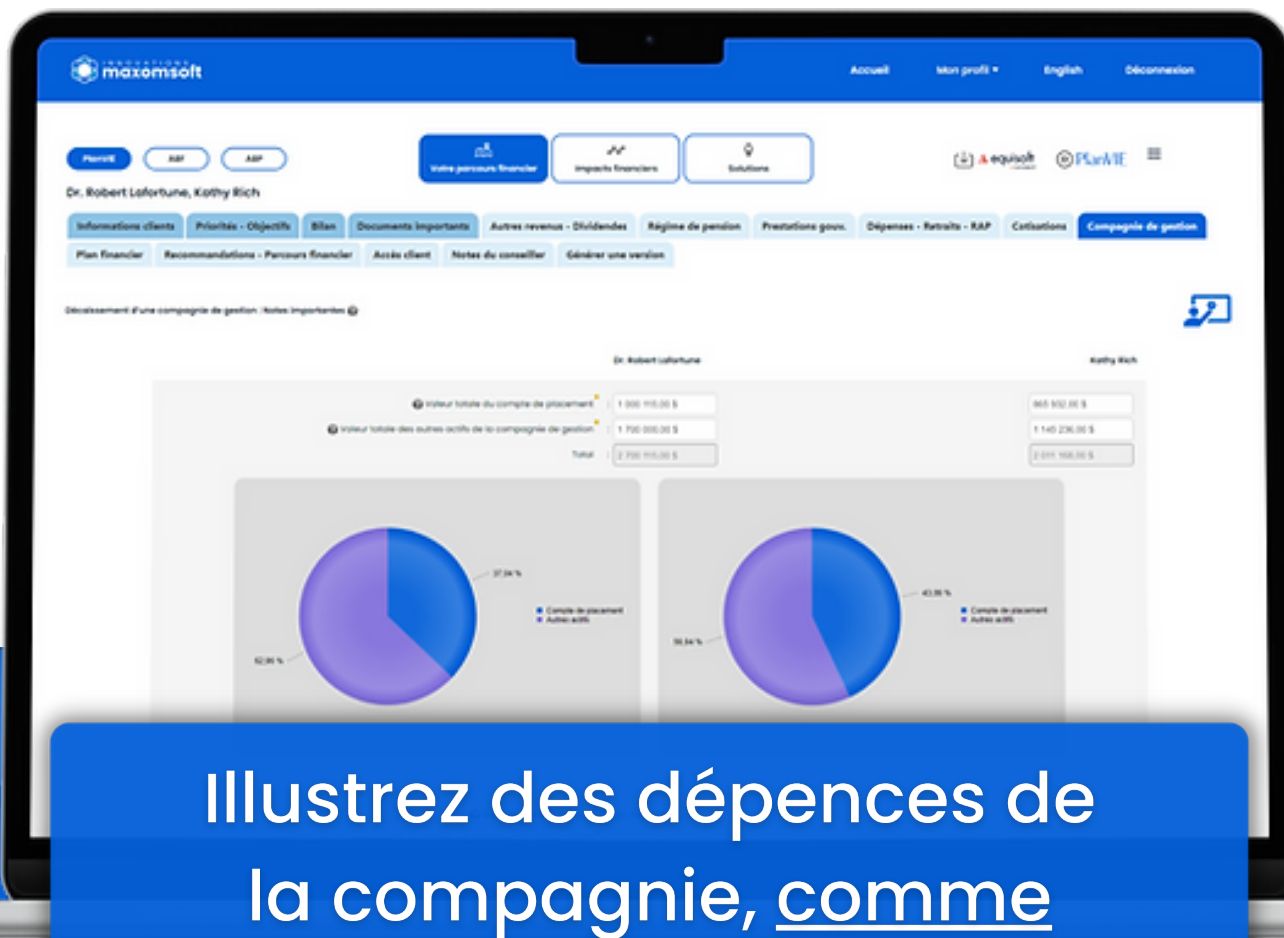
INNOVATIONS maxomsoft

Accueil Mon profil ▾ English Déconnexion

PlanVIE RAF AAP

Votre parcours financier Impacts financiers Solutions

equisoft PlanVIE

Dr. Robert Lafortune, Kathy Rich

Informations clients | Priorités - Objectifs | Bilan | Documents importants | Autres revenus - Dividendes | Régime de pension | Prestations gouv. | Dépenses - Retraits - RAP | Cotisations | Compagnie de gestion

Plan financier | Recommandations - Parcours financier | Accès client | Notes du conseiller | Générer une version

Décaissement d'une compagnie de gestion : Notes importantes

Dr. Robert Lafortune Kathy Rich

Valeur totale du compte de placement : 1 000 115,00 $ 865 932,00 $

Valeur totale des autres actifs de la compagnie de gestion : 1 700 000,00 $ 1 145 236,00 $

Total : 2 700 115,00 $ 2 011 168,00 $

37,04 %
62,96 %
Compte de placement
Autres actifs

43,06 %
56,94 %
Compte de placement
Autres actifs

Illustrez des dépences de la compagnie, comme